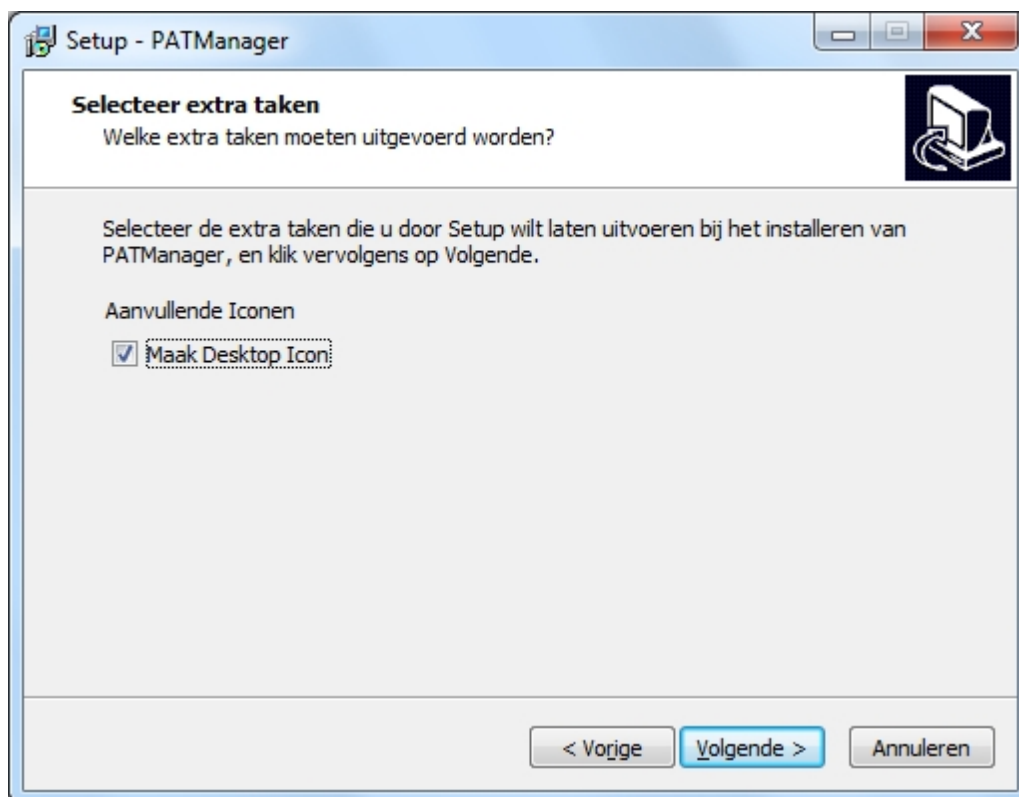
Setup - PATManager

**Selecteer extra taken**
Welke extra taken moeten uitgevoerd worden?

Selecteer de extra taken die u door Setup wilt laten uitvoeren bij het installeren van PATManager, en klik vervolgens op Volgende.

Aanvullende Iconen

☑ Maak Desktop Icon

< Vorige   Volgende >   Annuleren